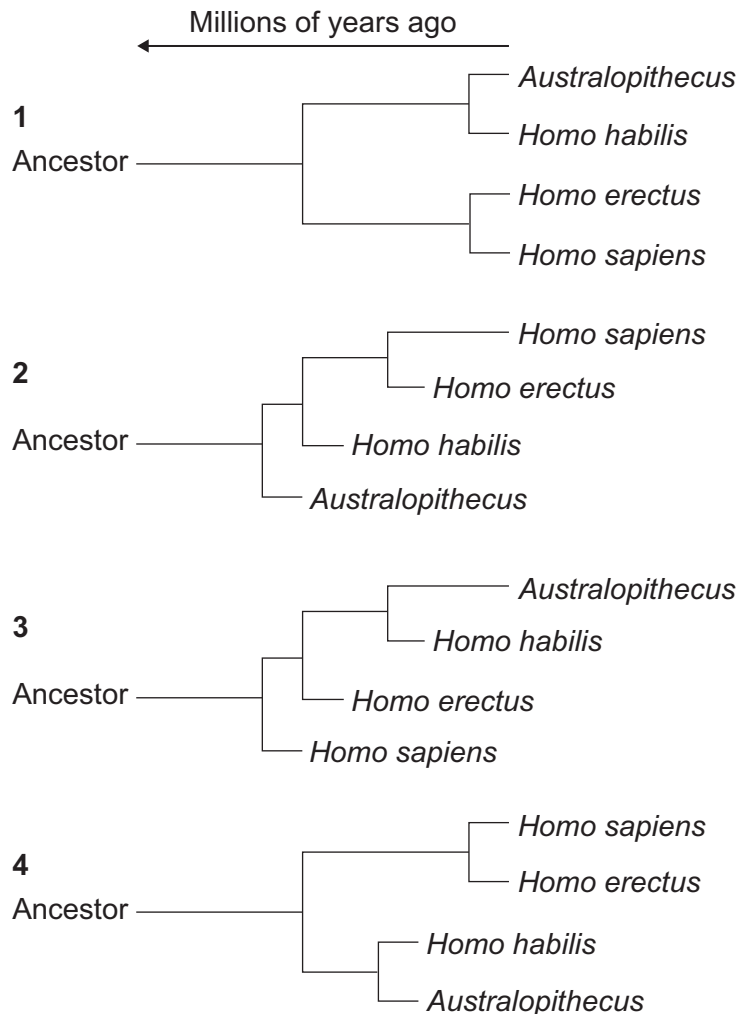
Millions of years ago

1
Ancestor
Australopithecus
Homo habilis
Homo erectus
Homo sapiens

2
Ancestor
Homo sapiens
Homo erectus
Homo habilis
Australopithecus

3
Ancestor
Australopithecus
Homo habilis
Homo erectus
Homo sapiens

4
Ancestor
Homo sapiens
Homo erectus
Homo habilis
Australopithecus